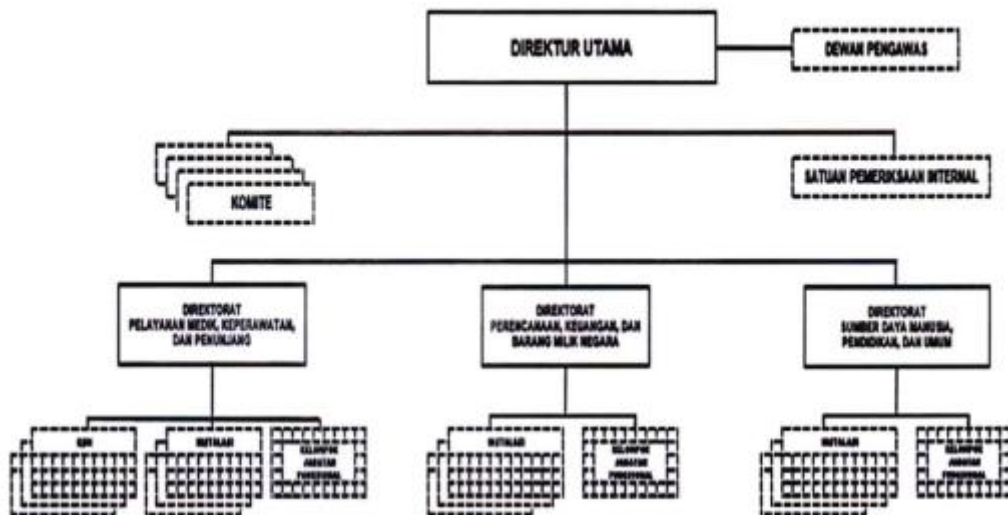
DIREKTUR UTAMA

DEWAN PENGAWAS

KOMITE

SATUAN PEMERIKSAAN INTERNAL

DIREKTORAT PELAYANAN MEDIK, KEPERAWATAN, DAN PENUNJANG

DIREKTORAT PERENCANAAN, KEUANGAN, DAN BARANG MILIK NEGARA

DIREKTORAT SUMBER DAYA MANUSIA, PENDIDIKAN, DAN UMUM

SMF

INSTALASI

KELOMPOK JABATAN FUNGSIONAL

INSTALASI

KELOMPOK JABATAN FUNGSIONAL

INSTALASI

KELOMPOK JABATAN FUNGSIONAL